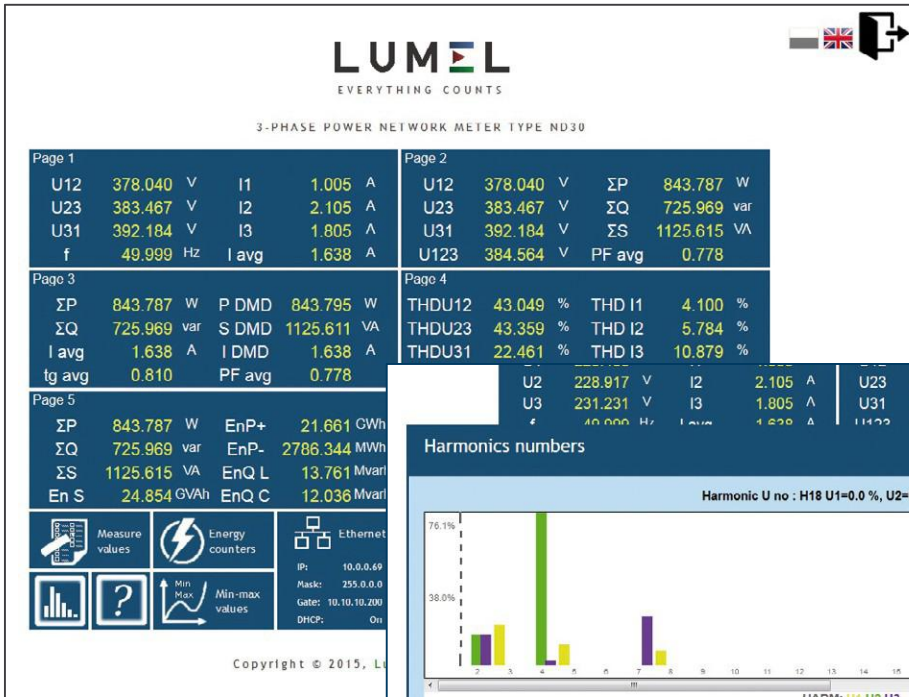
LUMEL
EVERYTHING COUNTS

3-PHASE POWER NETWORK METER TYPE ND30

| Page 1 | | | | | |
|---|---|---|---|---|---|
| U12 | 378.040 | V | I1 | 1.005 | A |
| U23 | 383.467 | V | I2 | 2.105 | A |
| U31 | 392.184 | V | I3 | 1.805 | A |
| f | 49.999 | Hz | I avg | 1.638 | A |

| Page 2 | | | | | |
|---|---|---|---|---|---|
| U12 | 378.040 | V | ΣP | 843.787 | W |
| U23 | 383.467 | V | ΣQ | 725.969 | var |
| U31 | 392.184 | V | ΣS | 1125.615 | VA |
| U123 | 384.564 | V | PF avg | 0.778 | |

| Page 3 | | | | | |
|---|---|---|---|---|---|
| ΣP | 843.787 | W | P DMD | 843.795 | W |
| ΣQ | 725.969 | var | S DMD | 1125.611 | VA |
| I avg | 1.638 | A | I DMD | 1.638 | A |
| tg avg | 0.810 | | PF avg | 0.778 | |

| Page 4 | | | | | |
|---|---|---|---|---|---|
| THDU12 | 43.049 | % | THD I1 | 4.100 | % |
| THDU23 | 43.359 | % | THD I2 | 5.784 | % |
| THDU31 | 22.461 | % | THD I3 | 10.879 | % |

| Page 5 | | | | | |
|---|---|---|---|---|---|
| ΣP | 843.787 | W | EnP+ | 21.661 | GWh |
| ΣQ | 725.969 | var | EnP- | 2786.344 | MWh |
| ΣS | 1125.615 | VA | EnQ L | 13.761 | Mvarh |
| En S | 24.854 | GVAh | EnQ C | 12.036 | Mvarh |

Measure values
Energy counters
Ethernet
IP: 10.0.0.69
Mask: 255.0.0.0
Gate: 10.10.10.200
DHCP: On
Min Max
Min-max values
?

Copyright © 2015, Lu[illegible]

| U2 | 228.917 | V | I2 | 2.105 | A | U23 |
|---|---|---|---|---|---|---|
| U3 | 231.231 | V | I3 | 1.805 | A | U31 |

Harmonics numbers

Harmonic U no : H18 U1=0.0 %, U2=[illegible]

76.1%
38.0%
2 3 4 5 6 7 8 9 10 11 12 13 14 15